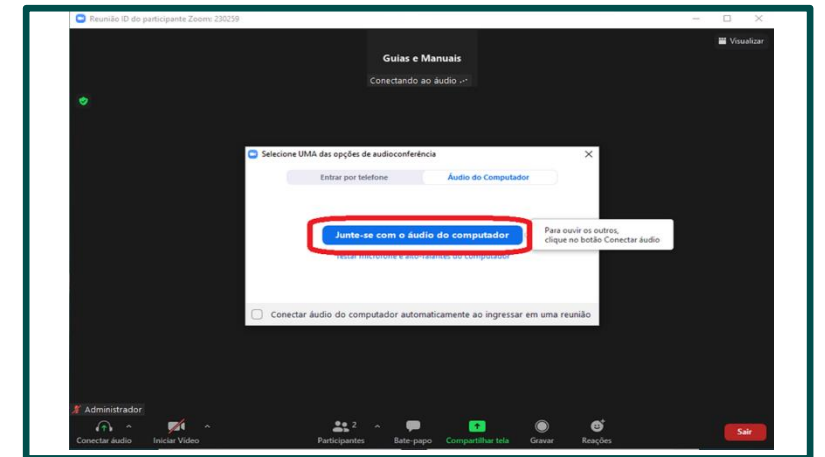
Reunião ID do participante Zoom: 230259

Visualizar

Guias e Manuais

Conectando ao áudio ...

Selecione UMA das opções de audioconferência

Entrar por telefone

Áudio do Computador

Junte-se com o áudio do computador

Para ouvir os outros, clique no botão Conectar áudio

Testar microfone e alto-falantes do computador

Conectar áudio do computador automaticamente ao ingressar em uma reunião

Administrador

Conectar áudio

Iniciar Vídeo

2

Participantes

Bate-papo

Compartilhar tela

Gravar

Reações

Sair